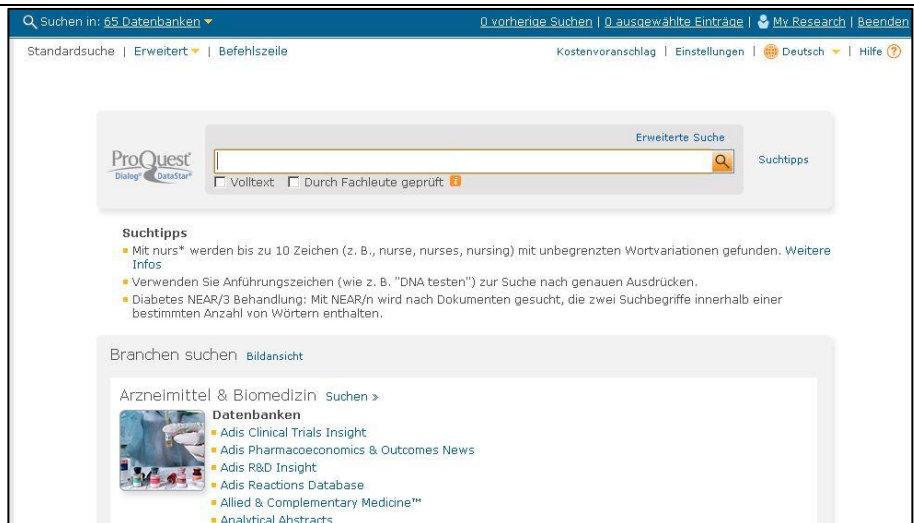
Suchen in: 65 Datenbanken | 0 vorherige Suchen | 0 ausgewählte Einträge | My Research | Beenden

Standardsuche | Erweitert | Befehlszeile

Kostenvoranschlag | Einstellungen | Deutsch | Hilfe

ProQuest Dialog DataStar

Erweiterte Suche

Suchtipps

☐ Volltext ☐ Durch Fachleute geprüft

Suchtipps

- Mit nurs* werden bis zu 10 Zeichen (z. B., nurse, nurses, nursing) mit unbegrenzten Wortvariationen gefunden. Weitere Infos
- Verwenden Sie Anführungszeichen (wie z. B. "DNA testen") zur Suche nach genauen Ausdrücken.
- Diabetes NEAR/3 Behandlung: Mit NEAR/n wird nach Dokumenten gesucht, die zwei Suchbegriffe innerhalb einer bestimmten Anzahl von Wörtern enthalten.

Branchen suchen Bildansicht

Arzneimittel & Biomedizin Suchen »

Datenbanken

- Adis Clinical Trials Insight
- Adis Pharmacoeconomics & Outcomes News
- Adis R&D Insight
- Adis Reactions Database
- Allied & Complementary Medicine™
- Analytical Abstracts